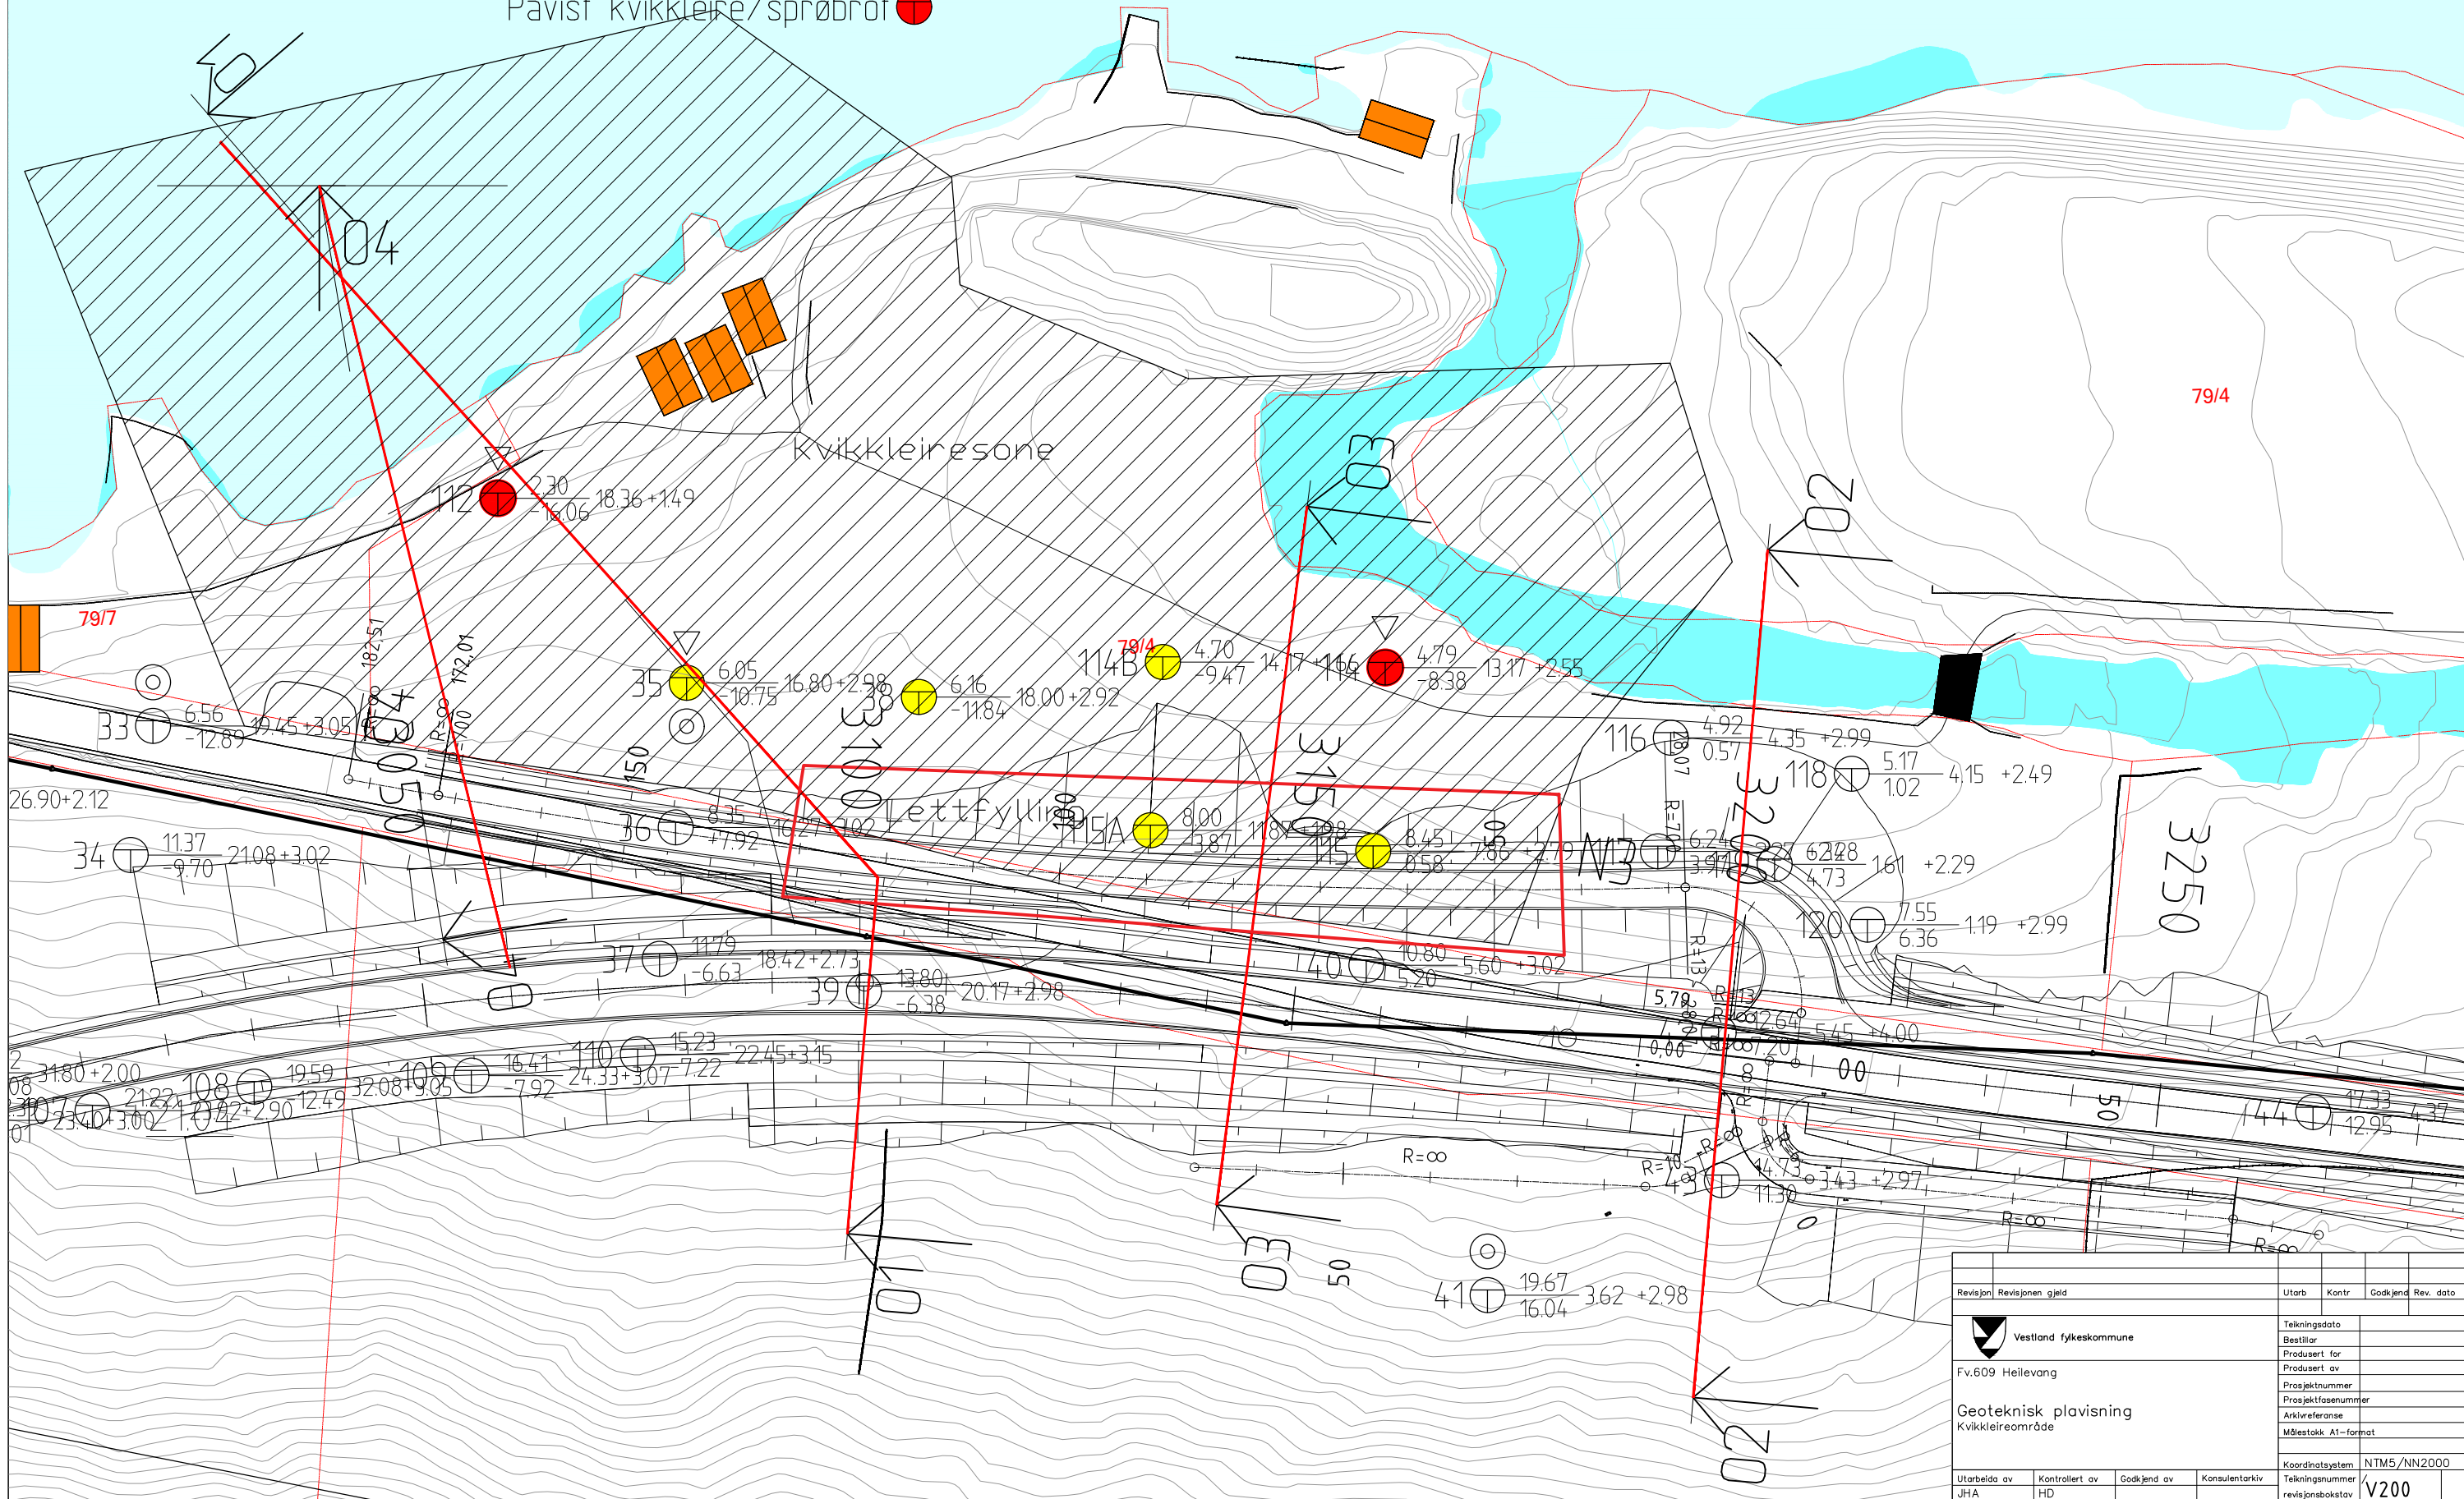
Påvist kvikkleire/sprøbrot

04

Kvikkleiresone

79/4

79/7

112 2.30 -16.06 18.36 +1.49

35 6.05 -10.75 16.80 +2.98

38 6.16 -11.84 18.00 +2.92

114B 4.70 -9.47 14.17

116 4.79 -8.38 13.17 +2.55

33 6.56 -12.89 19.45 +3.05

34 11.37 -9.70 21.08 +3.02

36 8.35 -7.92 16.27 +3.02

115A 8.00 -3.87 11.87 +2.98

115 8.45 0.58 7.86 +2.79

116 4.92 0.57 4.35 +2.99

118 5.17 1.02 4.15 +2.49

6.24 3.91

6.28 4.73 1.61 +2.29

120 7.55 6.36 1.19 +2.99

37 11.79 -6.63 18.42 +2.73

39 13.80 -6.38 20.17 +2.98

40 10.80 5.20 5.60 +3.02

110 15.23 -7.22 22.45 +3.15

109 16.41 -7.92 24.33 +3.07

108 19.59 -12.49 32.08 +3.05

107 21.22 23.40 3.00

31.80 +2.00

26.90+2.12

44 17.33 12.95

43 14.73 11.30 3.43 +2.97

41 19.67 16.04 3.62 +2.98

Lettfylling

3050 3100 3150 3200 3250

03 02 01

R=∞

150

50

Revisjon Revisjonen gjeld Utarb Kontr Godkjend Rev. dato

Vestland fylkeskommune

Fv.609 Heilevang

Geoteknisk plavisning
Kvikkleireområde

Teikningsdato
Bestillar
Produsert for
Produsert av
Prosjektnummer
Prosjektfasenummer
Arkivreferanse
Målestokk A1–format
Koordinatsystem NTM5/NN2000
Teikningsnummer
revisjonsbokstav V200

Utarbeida av JHA
Kontrollert av HD
Godkjend av
Konsulentarkiv